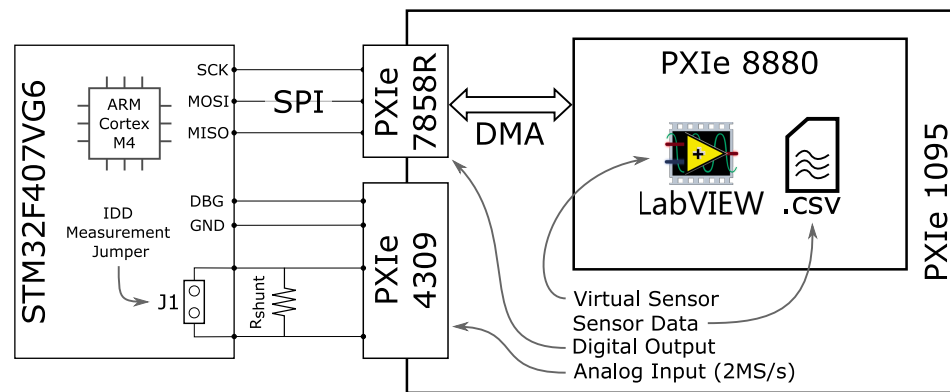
STM32F407VG6

ARM
Cortex
M4

SCK
MOSI
MISO

SPI

DBG
GND

IDD
Measurement
Jumper

J1

$R_{shunt}$

PXIe
7858R

PXIe
4309

DMA

PXIe 8880

LabVIEW

.csv

PXIe 1095

Virtual Sensor
Sensor Data
Digital Output
Analog Input (2MS/s)